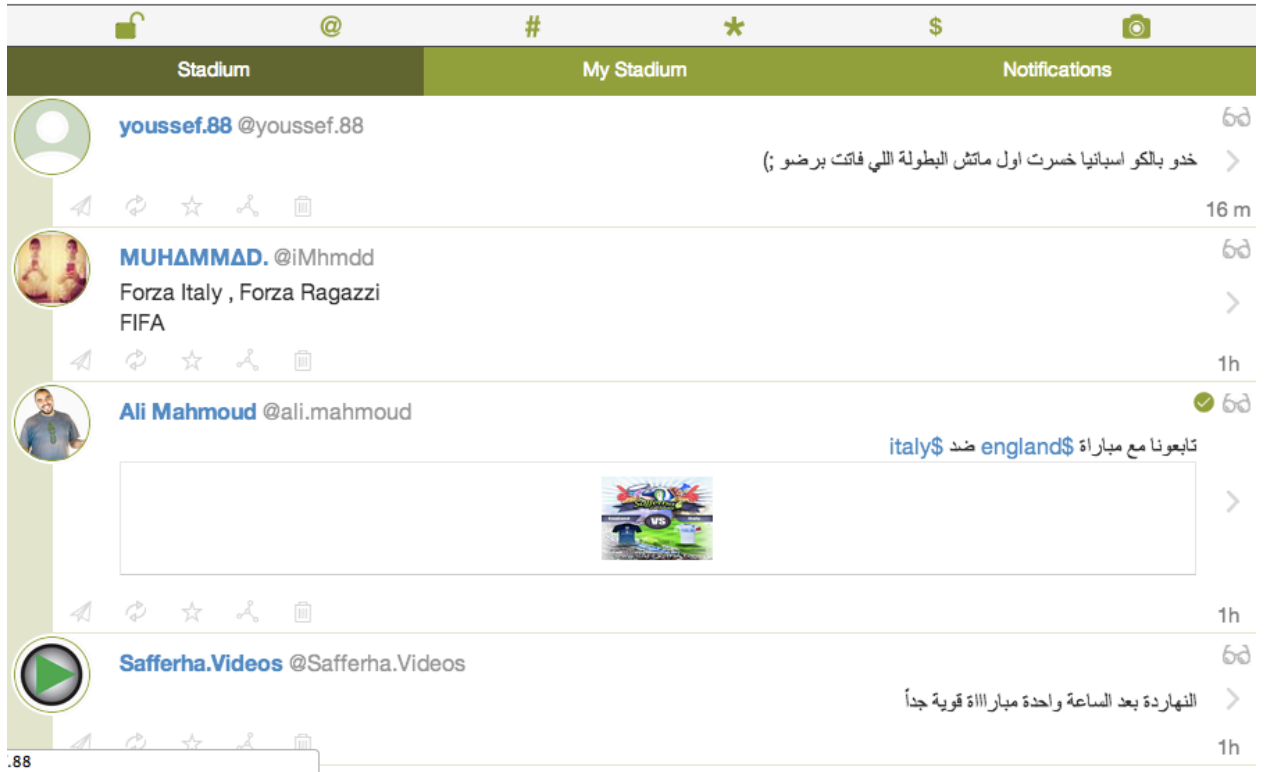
@ # * $

Stadium | My Stadium | Notifications

youssef.88 @youssef.88
خدو بالكو اسبانيا خسرت اول ماتش البطولة اللي فاتت برضو ;)
16 m

MUHΔMMΔD. @iMhmdd
Forza Italy , Forza Ragazzi
FIFA
1h

Ali Mahmoud @ali.mahmoud
تابعونا مع مباراة $england ضد $italy
VS
1h

Safferha.Videos @Safferha.Videos
النهاردة بعد الساعة واحدة مباراااة قوية جداً
1h

.88